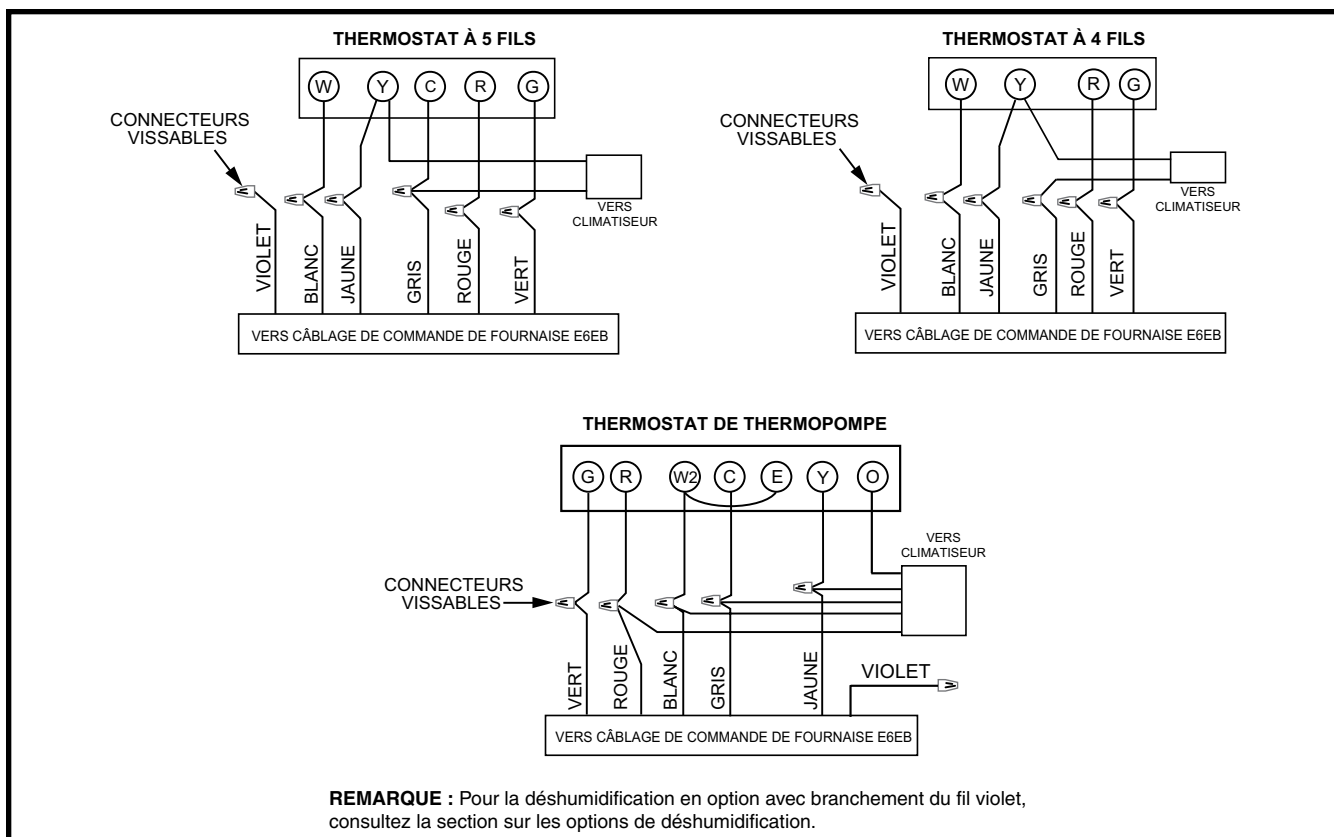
THERMOSTAT À 5 FILS

W Y C R G

CONNECTEURS VISSABLES

VERS CLIMATISEUR

VIOLET BLANC JAUNE GRIS ROUGE VERT

VERS CÂBLAGE DE COMMANDE DE FOURNAISE E6EB

THERMOSTAT À 4 FILS

W Y R G

CONNECTEURS VISSABLES

VERS CLIMATISEUR

VIOLET BLANC JAUNE GRIS ROUGE VERT

VERS CÂBLAGE DE COMMANDE DE FOURNAISE E6EB

THERMOSTAT DE THERMOPOMPE

G R W2 C E Y O

VERS CLIMATISEUR

CONNECTEURS VISSABLES

VERT ROUGE BLANC GRIS JAUNE VIOLET

VERS CÂBLAGE DE COMMANDE DE FOURNAISE E6EB

**REMARQUE :** Pour la déshumidification en option avec branchement du fil violet, consultez la section sur les options de déshumidification.